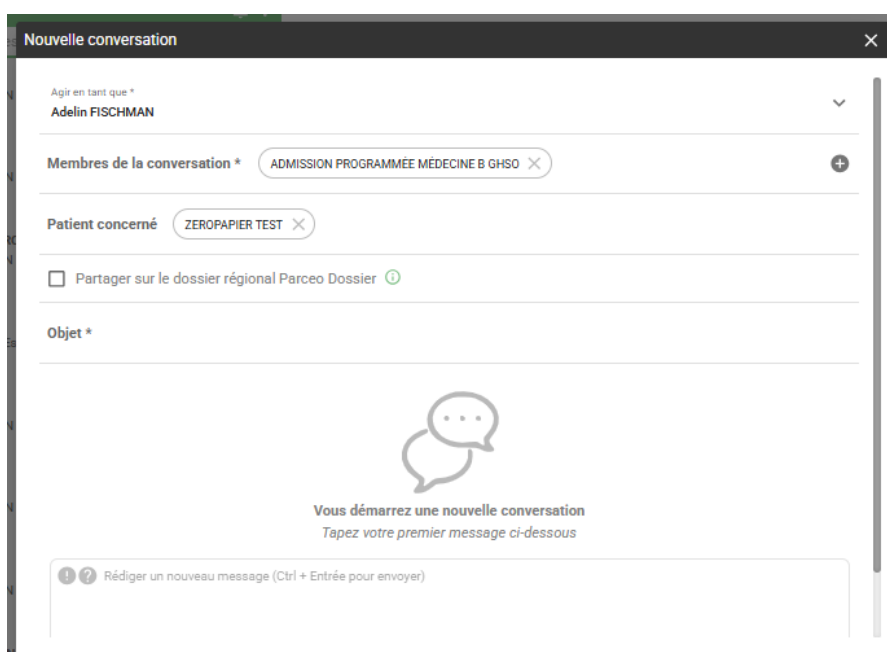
Nouvelle conversation

Agir en tant que *
Adelin FISCHMAN

Membres de la conversation * ADMISSION PROGRAMMÉE MÉDECINE B GHSO

Patient concerné ZEROPAPIER TEST

Partager sur le dossier régional Parceo Dossier

Objet *

Vous démarrez une nouvelle conversation
Tapez votre premier message ci-dessous

Rédiger un nouveau message (Ctrl + Entrée pour envoyer)